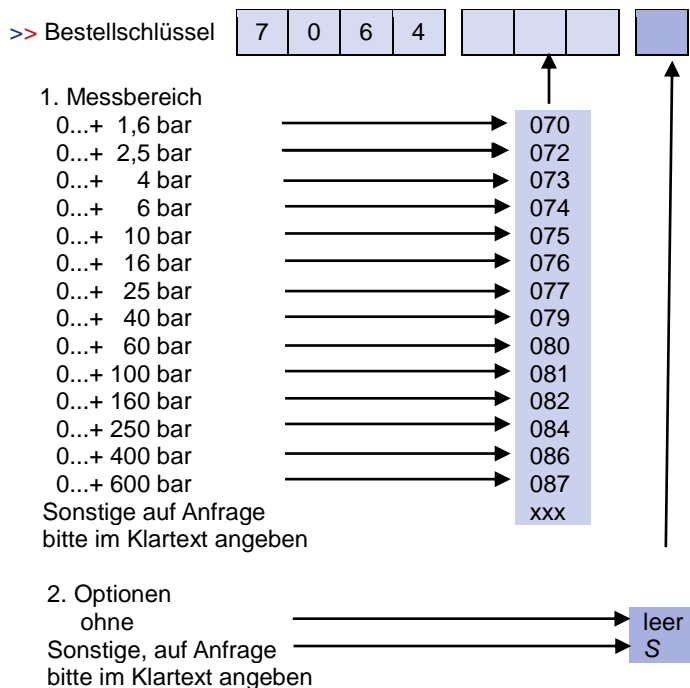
>> Bestellschlüssel

| 7 | 0 | 6 | 4 |
|---|---|---|---|

1. Messbereich

0...+ 1,6 bar 070
0...+ 2,5 bar 072
0...+ 4 bar 073
0...+ 6 bar 074
0...+ 10 bar 075
0...+ 16 bar 076
0...+ 25 bar 077
0...+ 40 bar 079
0...+ 60 bar 080
0...+ 100 bar 081
0...+ 160 bar 082
0...+ 250 bar 084
0...+ 400 bar 086
0...+ 600 bar 087
Sonstige auf Anfrage bitte im Klartext angeben xxx

2. Optionen

ohne leer
Sonstige, auf Anfrage bitte im Klartext angeben S